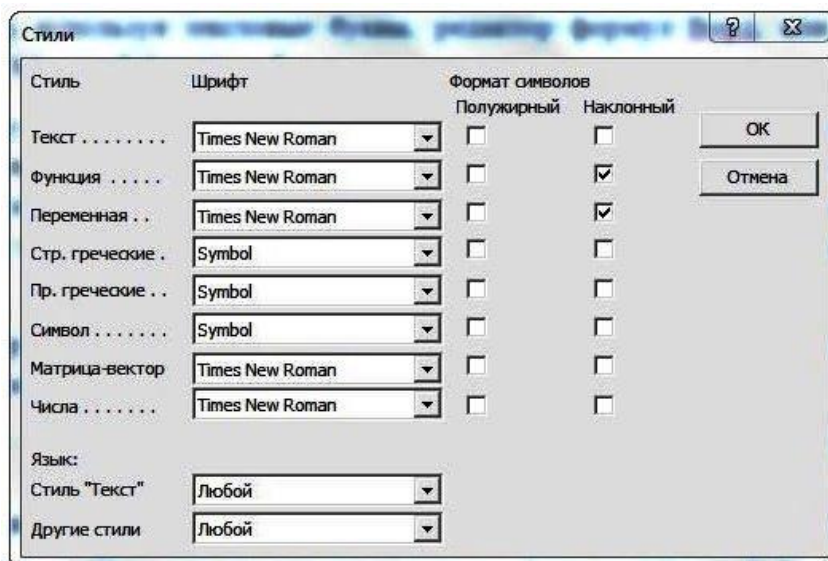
Стили

?

Стиль | Шрифт | Формат символов
Полужирный | Наклонный

| Стиль | Шрифт | Полужирный | Наклонный |
|---|---|---|---|
| Текст . . . . . . . . | Times New Roman | ☐ | ☐ |
| Функция . . . . . | Times New Roman | ☐ | ☑ |
| Переменная . . | Times New Roman | ☐ | ☑ |
| Стр. греческие . | Symbol | ☐ | ☐ |
| Пр. греческие . . | Symbol | ☐ | ☐ |
| Символ . . . . . . . | Symbol | ☐ | ☐ |
| Матрица-вектор | Times New Roman | ☐ | ☐ |
| Числа . . . . . . . | Times New Roman | ☐ | ☐ |

OK

Отмена

Язык:
Стиль "Текст" Любой
Другие стили Любой